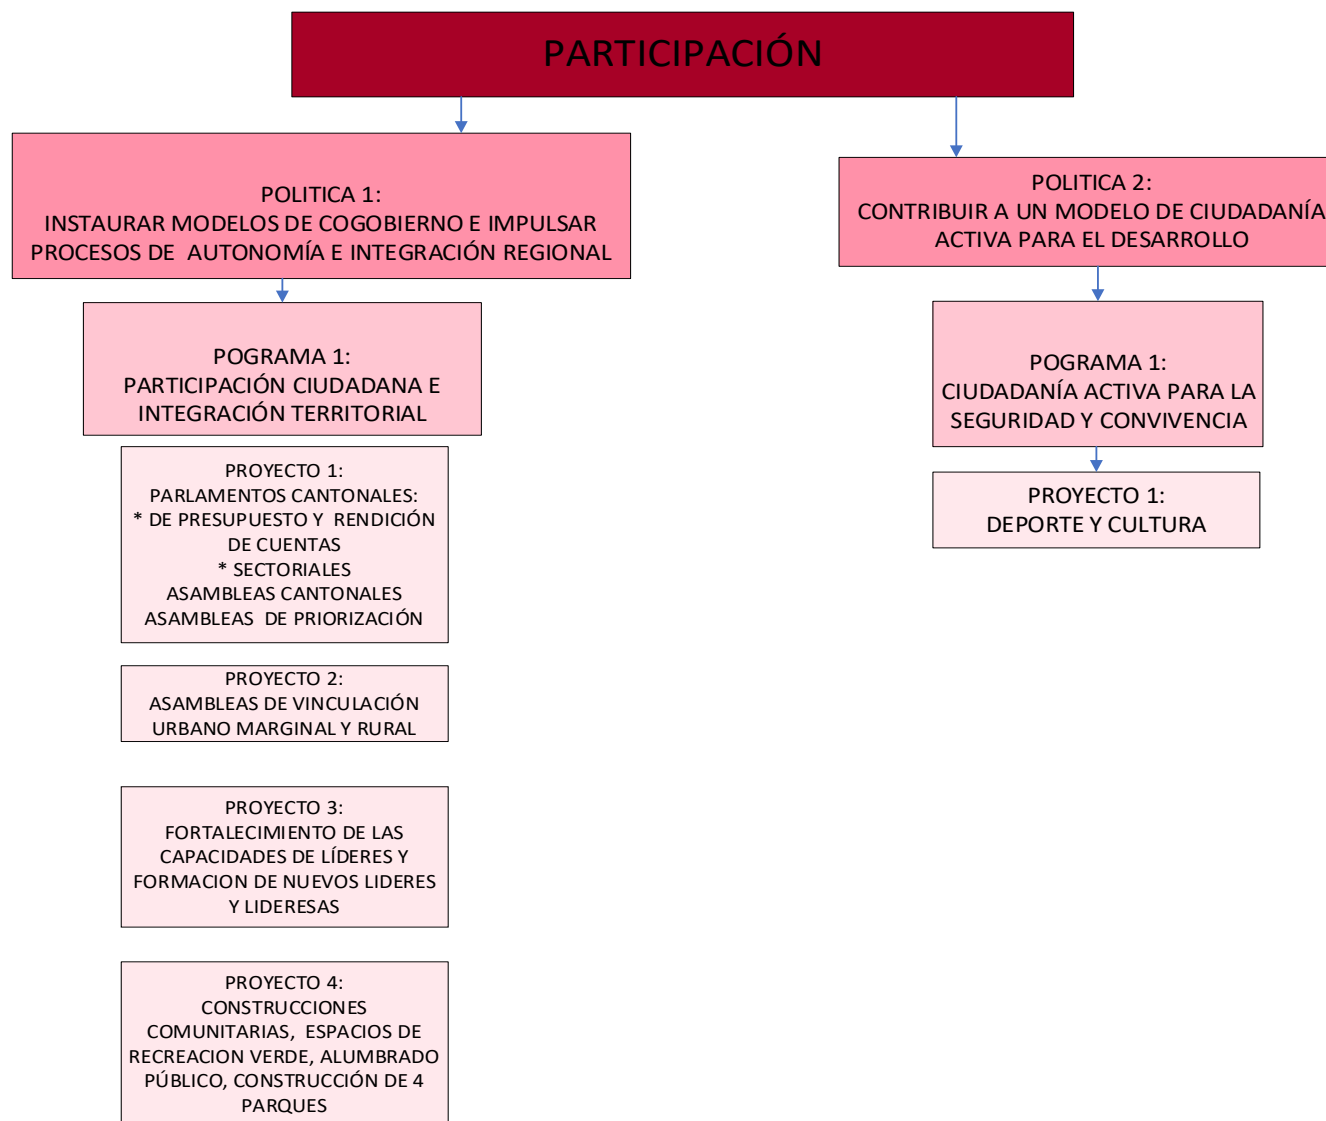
PARTICIPACIÓN

POLITICA 1:
INSTAURAR MODELOS DE COGOBIERNO E IMPULSAR PROCESOS DE AUTONOMÍA E INTEGRACIÓN REGIONAL

POGRAMA 1:
PARTICIPACIÓN CIUDADANA E INTEGRACIÓN TERRITORIAL

PROYECTO 1:
PARLAMENTOS CANTONALES:
* DE PRESUPUESTO Y RENDICIÓN DE CUENTAS
* SECTORIALES
ASAMBLEAS CANTONALES
ASAMBLEAS DE PRIORIZACIÓN

PROYECTO 2:
ASAMBLEAS DE VINCULACIÓN URBANO MARGINAL Y RURAL

PROYECTO 3:
FORTALECIMIENTO DE LAS CAPACIDADES DE LÍDERES Y FORMACION DE NUEVOS LIDERES Y LIDERESAS

PROYECTO 4:
CONSTRUCCIONES COMUNITARIAS, ESPACIOS DE RECREACION VERDE, ALUMBRADO PÚBLICO, CONSTRUCCIÓN DE 4 PARQUES

POLITICA 2:
CONTRIBUIR A UN MODELO DE CIUDADANÍA ACTIVA PARA EL DESARROLLO

POGRAMA 1:
CIUDADANÍA ACTIVA PARA LA SEGURIDAD Y CONVIVENCIA

PROYECTO 1:
DEPORTE Y CULTURA